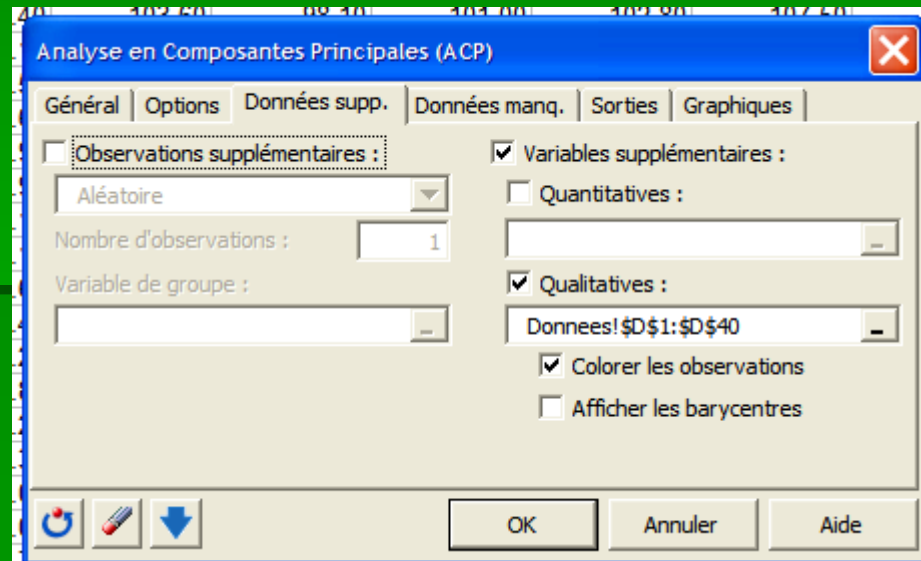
Analyse en Composantes Principales (ACP)

Général | Options | Données supp. | Données manq. | Sorties | Graphiques

Observations supplémentaires :

Aléatoire

Nombre d'observations : 1

Variable de groupe :

Variables supplémentaires :

Quantitatives :

Qualitatives :

Donnees!$D$1:$D$40

Colorer les observations

Afficher les barycentres

OK

Annuler

Aide